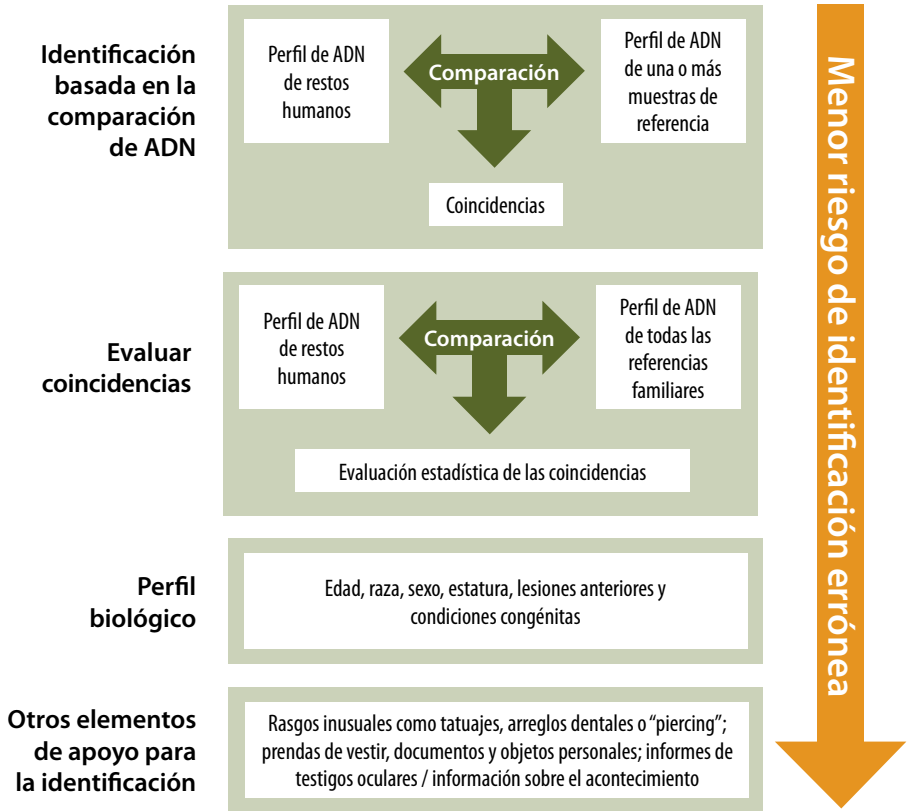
Identificación basada en la comparación de ADN

Perfil de ADN de restos humanos

Comparación

Perfil de ADN de una o más muestras de referencia

Coincidencias

Evaluar coincidencias

Perfil de ADN de restos humanos

Comparación

Perfil de ADN de todas las referencias familiares

Evaluación estadística de las coincidencias

Perfil biológico

Edad, raza, sexo, estatura, lesiones anteriores y condiciones congénitas

Otros elementos de apoyo para la identificación

Rasgos inusuales como tatuajes, arreglos dentales o "piercing"; prendas de vestir, documentos y objetos personales; informes de testigos oculares / información sobre el acontecimiento

Menor riesgo de identificación errónea